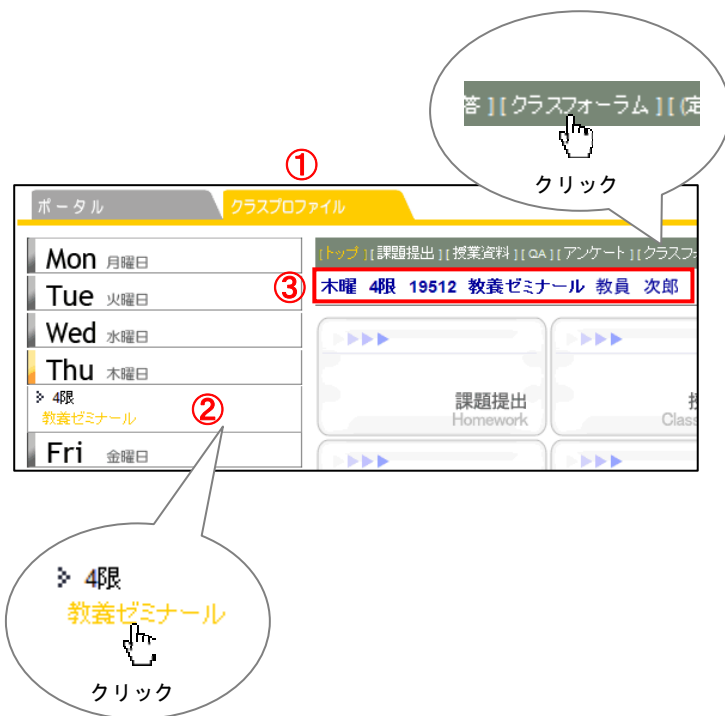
答 ] [ クラスフォーラム ] [ 定

クリック

①

ポータル

クラスプロファイル

Mon 月曜日

Tue 火曜日

Wed 水曜日

Thu 木曜日

4限

教養ゼミナール

②

Fri 金曜日

[ トップ ] [ 課題提出 ] [ 授業資料 ] [ QA ] [ アンケート ] [ クラスフォ

③

木曜 4限 19512 教養ゼミナール 教員 次郎

課題提出

Homework

Class

4限

教養ゼミナール

クリック